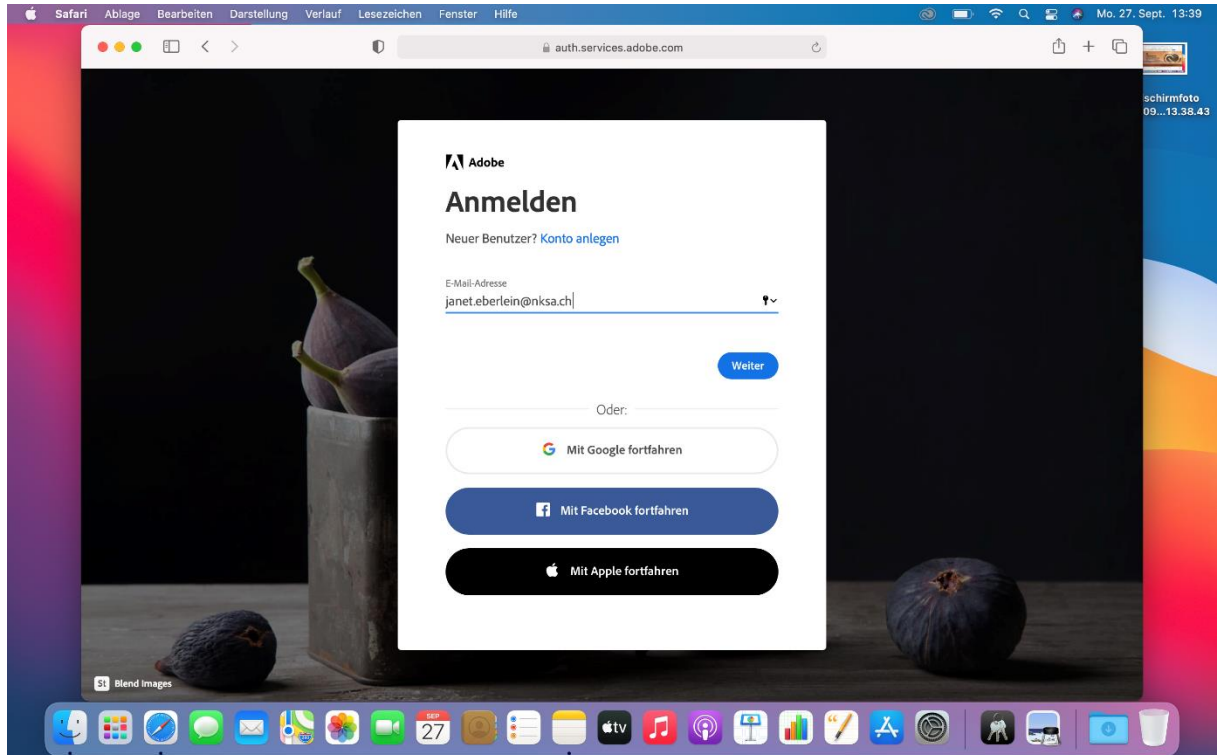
Safari Ablage Bearbeiten Darstellung Verlauf Lesezeichen Fenster Hilfe

Mo. 27. Sept. 13:39

auth.services.adobe.com

schirmfoto
09...13.38.43

Adobe

Anmelden

Neuer Benutzer? Konto anlegen

E-Mail-Adresse

janet.eberlein@nksa.ch

Weiter

Oder:

Mit Google fortfahren

Mit Facebook fortfahren

Mit Apple fortfahren

St Blend Images

SEP
27

tv